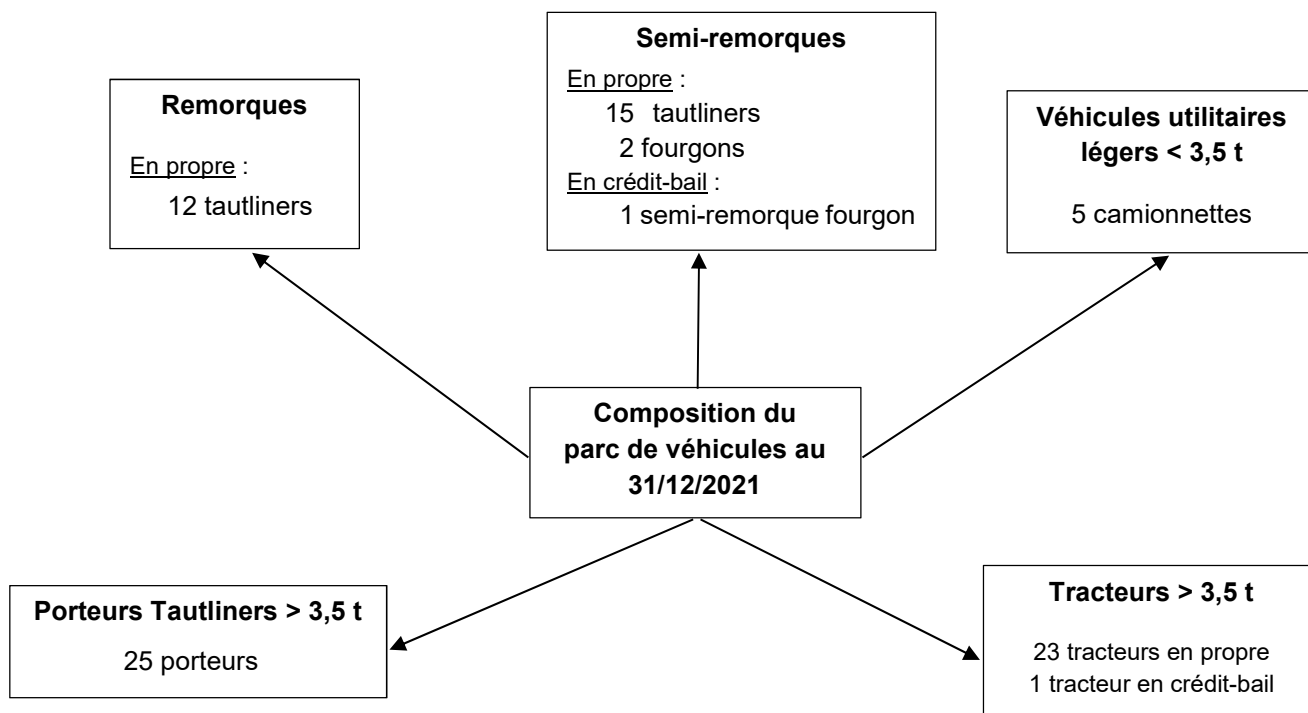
Semi-remorques

En propre :
15 tautliners
2 fourgons
En crédit-bail :
1 semi-remorque fourgon

Remorques

En propre :
12 tautliners

Véhicules utilitaires légers < 3,5 t

5 camionnettes

Composition du parc de véhicules au 31/12/2021

Porteurs Tautliners > 3,5 t

25 porteurs

Tracteurs > 3,5 t

23 tracteurs en propre
1 tracteur en crédit-bail